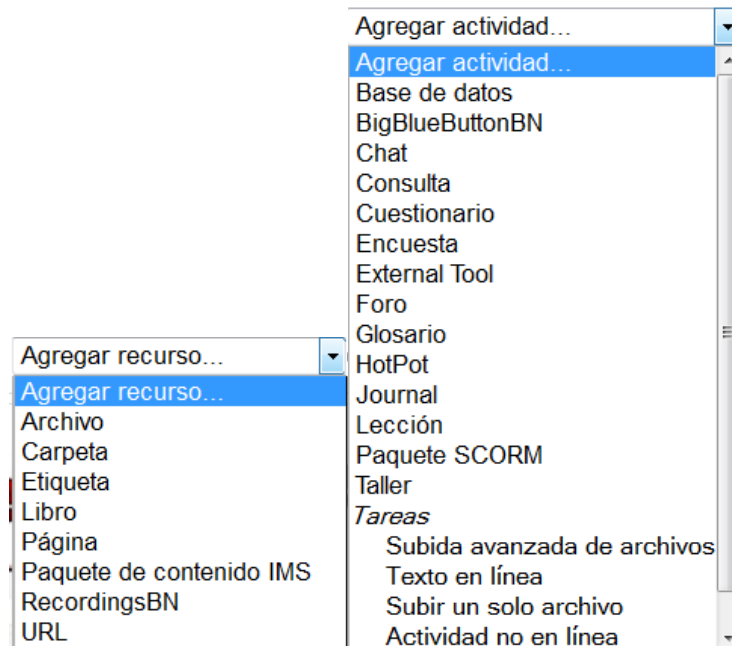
Agregar actividad...

Agregar actividad...
Base de datos
BigBlueButtonBN
Chat
Consulta
Cuestionario
Encuesta
External Tool
Foro
Glosario
HotPot
Journal
Lección
Paquete SCORM
Taller
*Tareas*
Subida avanzada de archivos
Texto en línea
Subir un solo archivo
Actividad no en línea

Agregar recurso...

Agregar recurso...
Archivo
Carpeta
Etiqueta
Libro
Página
Paquete de contenido IMS
RecordingsBN
URL